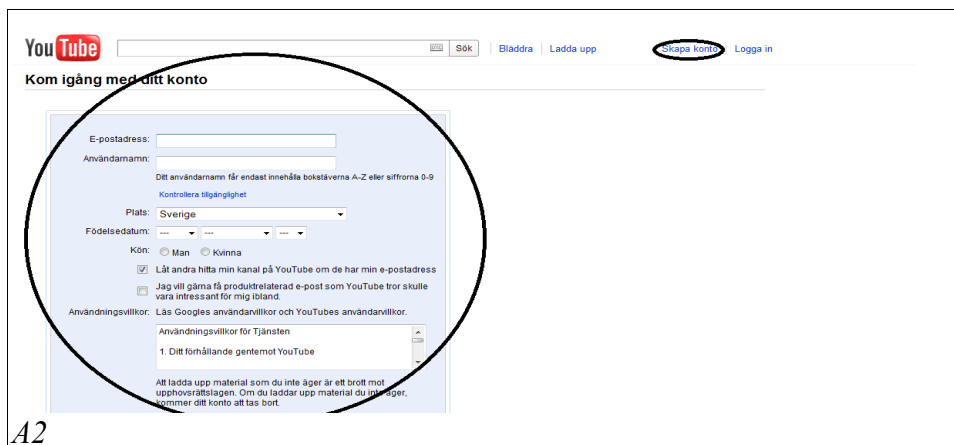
YouTube

Sök | Bläddra | Ladda upp

Skapa konto Logga in

Kom igång med ditt konto

E-postadress:

Användarnamn:

Ditt användarnamn får endast innehålla bokstäverna A-Z eller siffrorna 0-9

Kontrollera tillgänglighet

Plats: Sverige

Födelsedatum: --- --- ---

Kön: Man Kvinna

Låt andra hitta min kanal på YouTube om de har min e-postadress

Jag vill gärna få produktrelaterad e-post som YouTube tror skulle vara intressant för mig ibland.

Användningsvillkor: Läs Googles användarvillkor och YouTubes användarvillkor.

Användningsvillkor för Tjänsten

1. Ditt förhållande gentemot YouTube

Att ladda upp material som du inte äger är ett brott mot upphovsrättslagen. Om du laddar upp material du inte äger, kommer ditt konto att tas bort.

A2